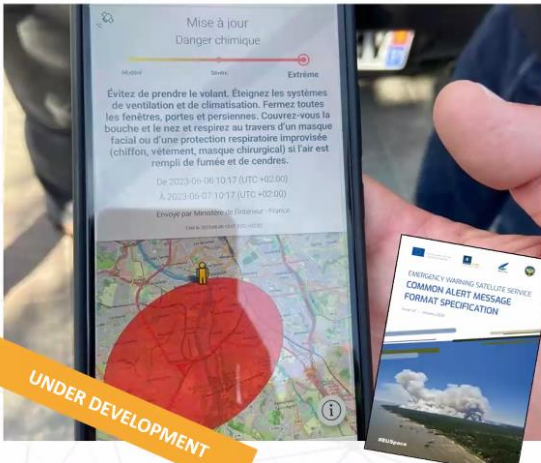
Mise à jour
Danger chimique
Modéré
Sévère
Extrême

Évitez de prendre le volant. Éteignez les systèmes de ventilation et de climatisation. Fermez toutes les fenêtres, portes et persiennes. Couvrez-vous la bouche et le nez et respirez au travers d'un masque facial ou d'une protection respiratoire improvisée (chiffon, vêtement, masque chirurgical) si l'air est rempli de fumée et de cendres.

De 2023-06-06 10:17 (UTC +02:00)
À 2023-06-07 10:17 (UTC +02:00)

Envoyé par Ministère de l'Intérieur - France

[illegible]

UNDER DEVELOPMENT

EMERGENCY WARNING SATELLITE SERVICE
COMMON ALERT MESSAGE FORMAT SPECIFICATION
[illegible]

#EUSpace